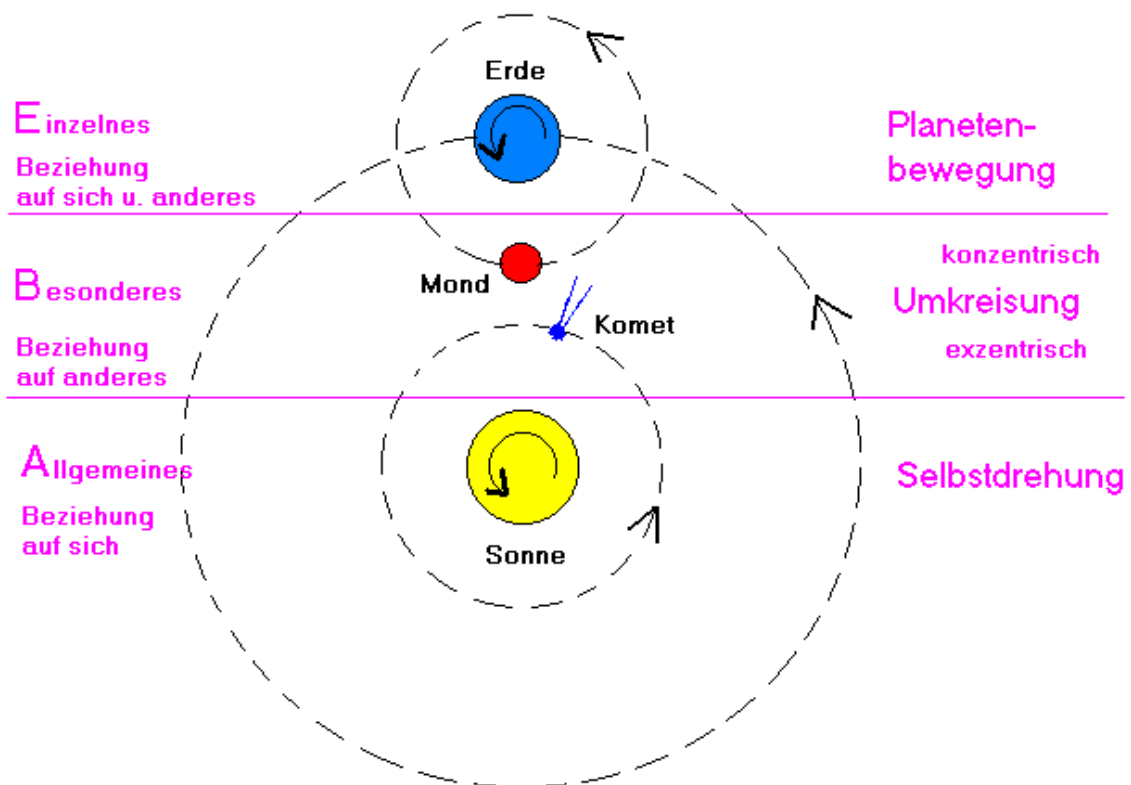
Erde

Einzelnes

Beziehung auf sich u. anderes

Planetenbewegung

Mond

Besonderes

Beziehung auf anderes

Komet

konzentrisch

Umkreisung

exzentrisch

Allgemeines

Beziehung auf sich

Sonne

Selbstdrehung